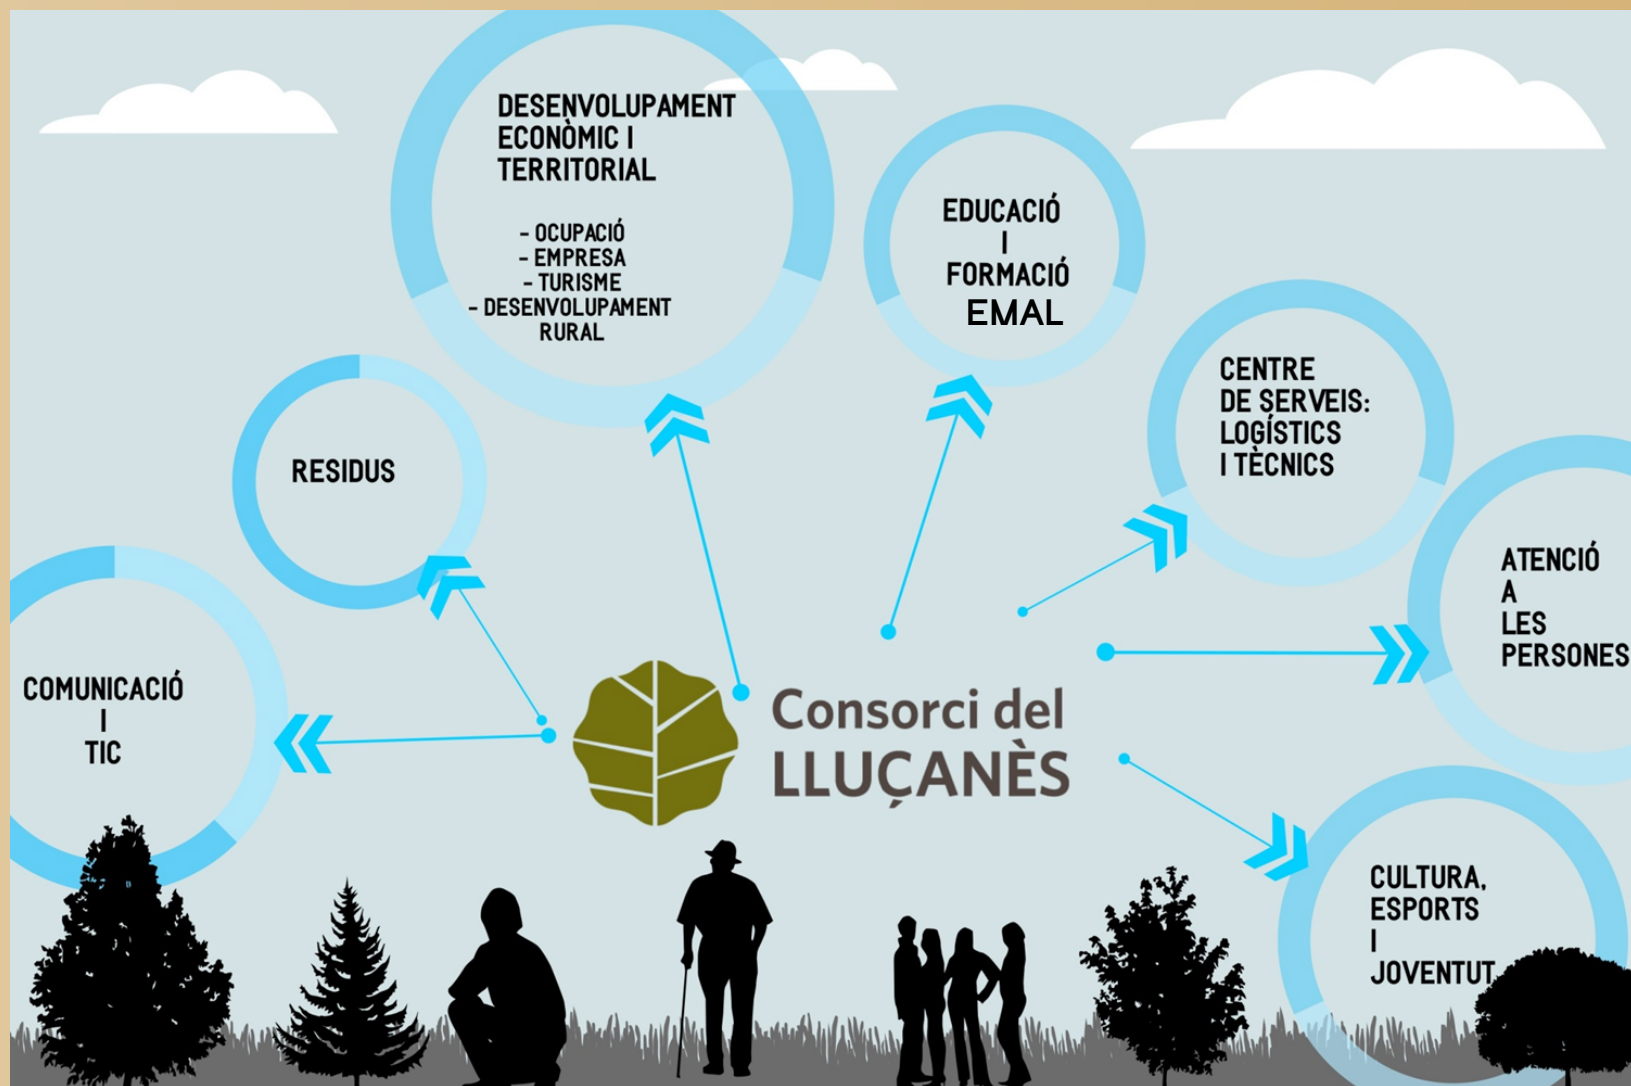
DESENVOLUPAMENT ECONÒMIC I TERRITORIAL

- OCUPACIÓ
- EMPRESA
- TURISME
- DESENVOLUPAMENT RURAL

EDUCACIÓ I FORMACIÓ EMAL

RESIDUS

CENTRE DE SERVEIS: LOGÍSTICS I TÈCNICS

ATENCIÓ A LES PERSONES

COMUNICACIÓ I TIC

Consorci del LLUÇANÈS

CULTURA, ESPORTS I JOVENTUT